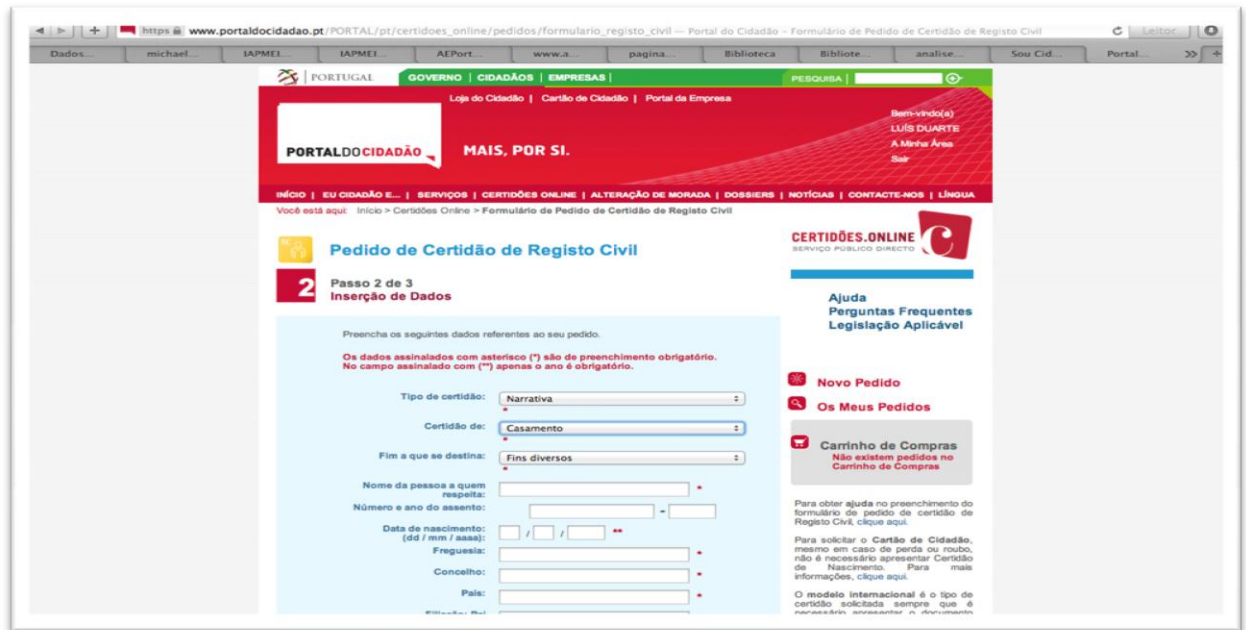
https www.portaldocidadao.pt/PORTAL/pt/certidoes_online/pedidos/formulario_registo_civil — Portal do Cidadão - Formulário de Pedido de Certidão de Registo Civil

Leitor

Dados... michael... IAPMEI... IAPMEI... AEPort... www.a... pagina... Biblioteca Bibliote... analise... Sou Cid... Portal...

PORTUGAL GOVERNO | CIDADÃOS | EMPRESAS | PESQUISA |

Loja do Cidadão | Cartão de Cidadão | Portal da Empresa

PORTALDOCIDADÃO MAIS, POR SI.

Bem-vindo(a)
LUÍS DUARTE
A Minha Área
Sair

INÍCIO | EU CIDADÃO E... | SERVIÇOS | CERTIDÕES ONLINE | ALTERAÇÃO DE MORADA | DOSSIERS | NOTÍCIAS | CONTACTE-NOS | LÍNGUA

Você está aqui: Início > Certidões Online > Formulário de Pedido de Certidão de Registo Civil

Pedido de Certidão de Registo Civil

2 Passo 2 de 3
Inserção de Dados

Preencha os seguintes dados referentes ao seu pedido.

Os dados assinalados com asterisco (*) são de preenchimento obrigatório.
No campo assinalado com (**) apenas o ano é obrigatório.

Tipo de certidão: Narrativa *

Certidão de: Casamento *

Fim a que se destina: Fins diversos *

Nome da pessoa a quem respeita: *

Número e ano do assento: -

Data de nascimento: (dd / mm / aaaa): / / **

Freguesia: *

Concelho: *

País: *

CERTIDÕES.ONLINE
SERVIÇO PÚBLICO DIRECTO

Ajuda
Perguntas Frequentes
Legislação Aplicável

Novo Pedido

Os Meus Pedidos

Carrinho de Compras
Não existem pedidos no Carrinho de Compras

Para obter ajuda no preenchimento do formulário de pedido de certidão de Registo Civil, clique aqui.

Para solicitar o Cartão de Cidadão, mesmo em caso de perda ou roubo, não é necessário apresentar Certidão de Nascimento. Para mais informações, clique aqui.

O modelo internacional é o tipo de certidão solicitada sempre que é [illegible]